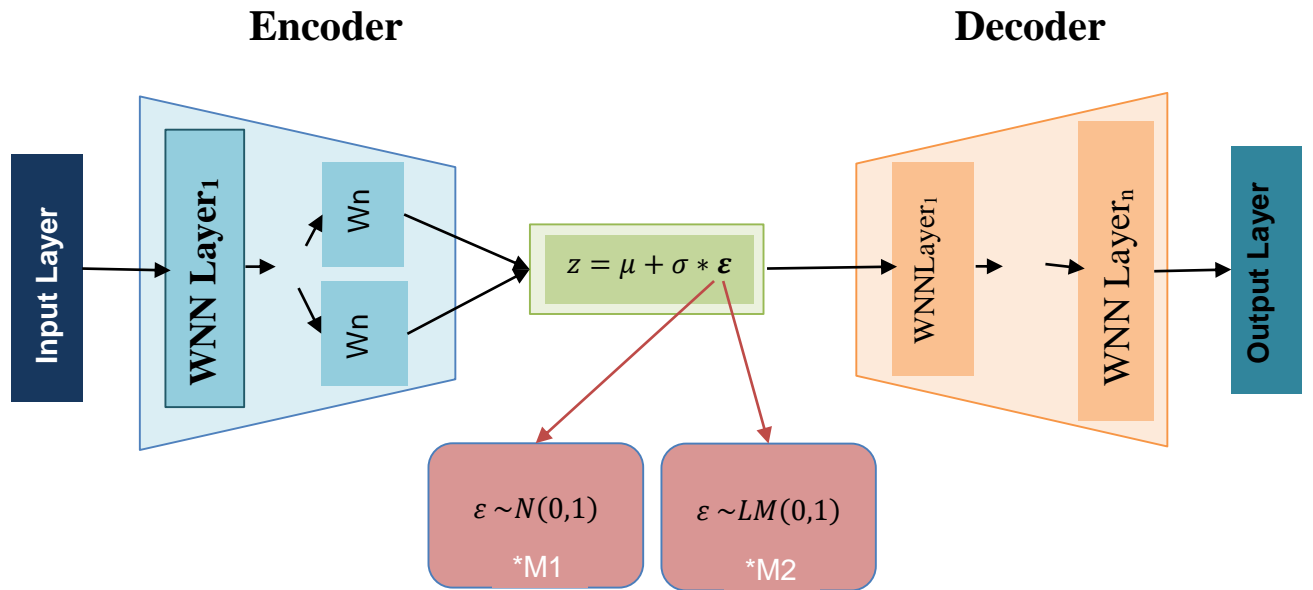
Encoder

Decoder

Input Layer

WNN Layer$_1$

Wn

Wn

$z = \mu + \sigma * \boldsymbol{\varepsilon}$

WNNLayer$_1$

WNN Layer$_n$

Output Layer

$\varepsilon \sim N(0,1)$

*M1

$\varepsilon \sim LM(0,1)$

*M2